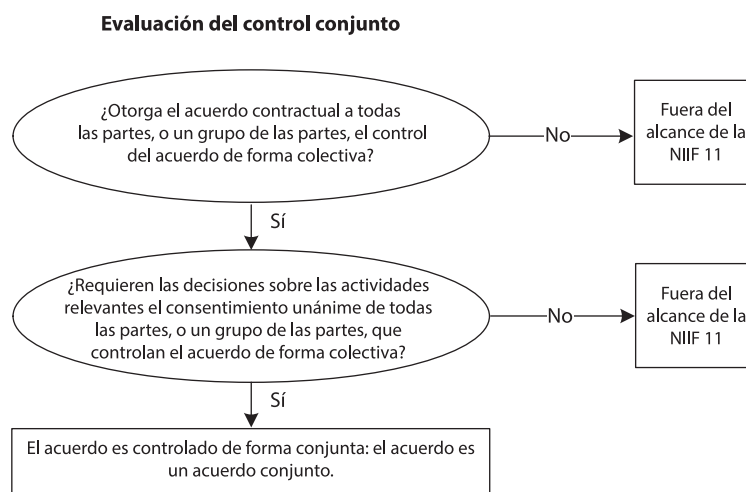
Evaluación del control conjunto

¿Otorga el acuerdo contractual a todas las partes, o un grupo de las partes, el control del acuerdo de forma colectiva?

No

Fuera del alcance de la NIIF 11

Sí

¿Requieren las decisiones sobre las actividades relevantes el consentimiento unánime de todas las partes, o un grupo de las partes, que controlan el acuerdo de forma colectiva?

No

Fuera del alcance de la NIIF 11

Sí

El acuerdo es controlado de forma conjunta: el acuerdo es un acuerdo conjunto.